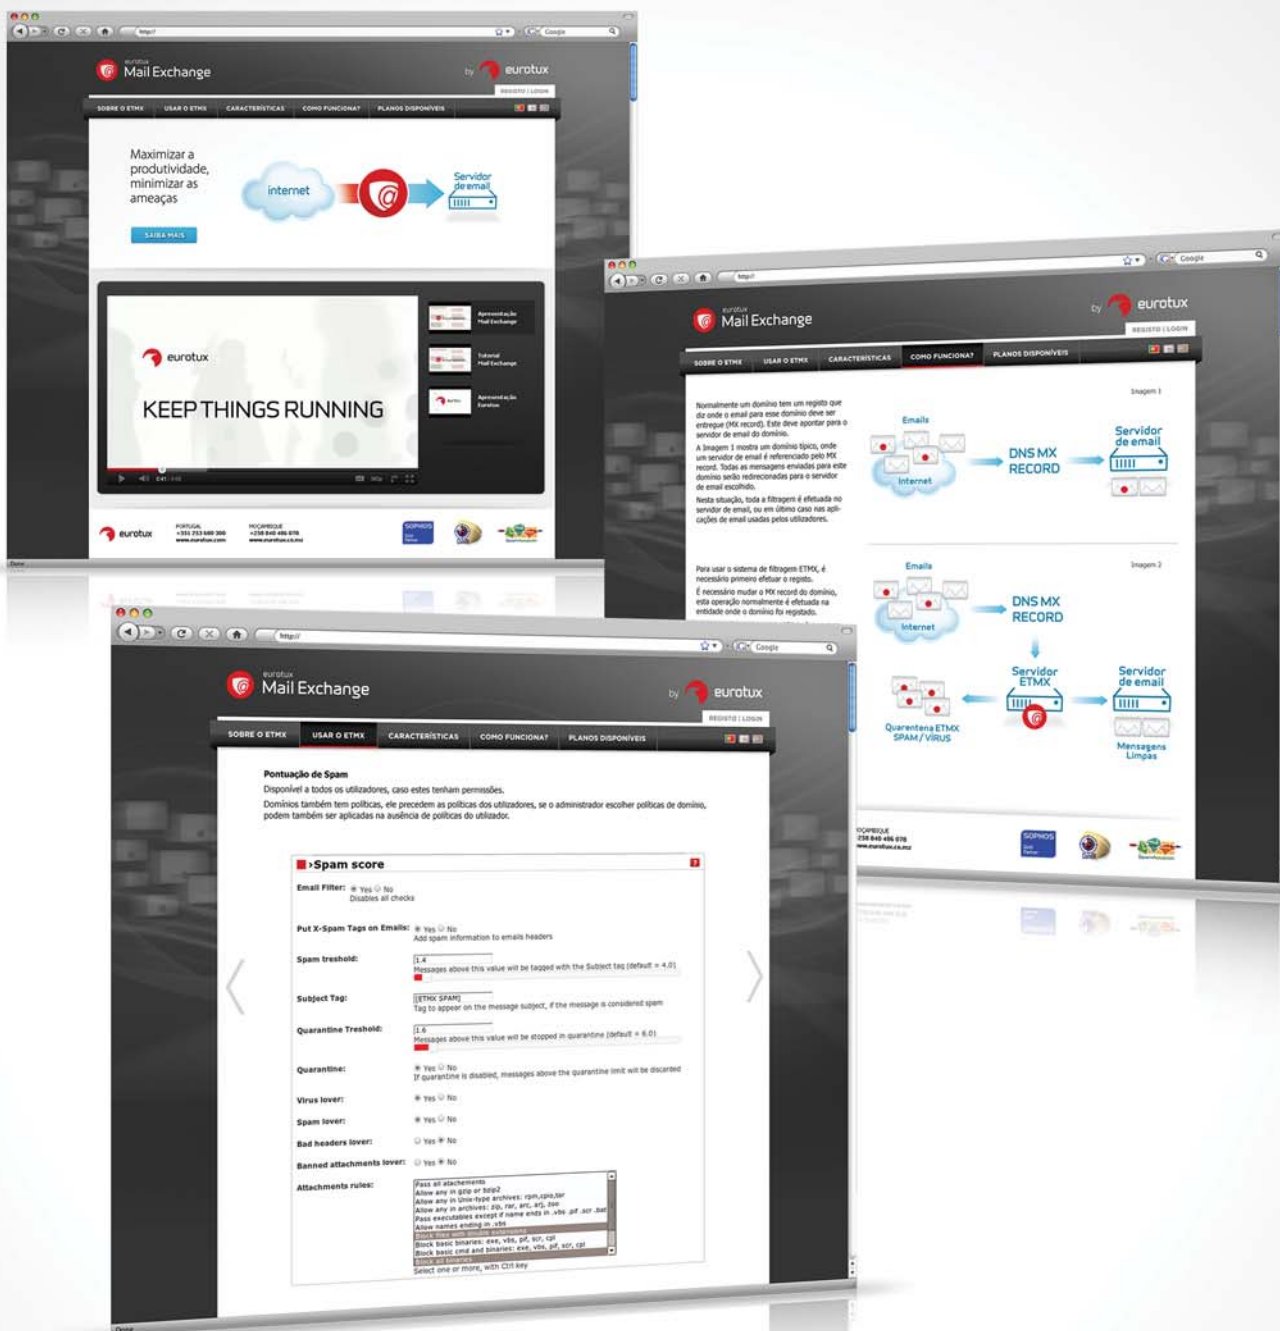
eurotux Mail Exchange

by eurotux

REGISTO | LOGIN

SOBRE O ETMX USAR O ETMX CARACTERÍSTICAS COMO FUNCIONA? PLANOS DISPONÍVEIS

Maximizar a produtividade, minimizar as ameaças

SAIBA MAIS

internet

Servidor de email

eurotux

KEEP THINGS RUNNING

Apresentação Mail Exchange

Tutorial Mail Exchange

Apresentação Eurotux

eurotux

PORTUGAL +351 253 680 300 www.eurotux.com

MOÇAMBIQUE +258 840 486 878 www.eurotux.co.mz

SOPHOS

eurotux Mail Exchange

by eurotux

REGISTO | LOGIN

SOBRE O ETMX USAR O ETMX CARACTERÍSTICAS COMO FUNCIONA? PLANOS DISPONÍVEIS

Normalmente um domínio tem um registo que diz onde o email para esse domínio deve ser entregue (MX record). Este deve apontar para o servidor de email do domínio.

A Imagem 1 mostra um domínio típico, onde um servidor de email é referenciado pelo MX record. Todas as mensagens enviadas para este domínio serão redireccionadas para o servidor de email escolhido.

Nesta situação, toda a filtragem é efetuada no servidor de email, ou em último caso nas aplicações de email usadas pelos utilizadores.

Imagem 1

Emails

Internet

DNS MX RECORD

Servidor de email

Para usar o sistema de filtragem ETMX, é necessário primeiro efetuar o registo.

É necessário mudar o MX record do domínio, esta operação normalmente é efetuada na entidade onde o domínio foi registado.

Imagem 2

Emails

Internet

DNS MX RECORD

Servidor ETMX

Servidor de email

Quarentena ETMX SPAM / VIRUS

Mensagens Limpas

MOÇAMBIQUE +258 840 486 878 www.eurotux.co.mz

SOPHOS

eurotux Mail Exchange

by eurotux

REGISTO | LOGIN

SOBRE O ETMX USAR O ETMX CARACTERÍSTICAS COMO FUNCIONA? PLANOS DISPONÍVEIS

Pontuação de Spam

Disponível a todos os utilizadores, caso estes tenham permissões.

Domínios também tem políticas, ele precedem as políticas dos utilizadores, se o administrador escolher políticas de domínio, podem também ser aplicadas na ausência de políticas do utilizador.

›Spam score

Email Filter: Yes No
Disables all checks

Put X-Spam Tags on Emails: Yes No
Add spam information to emails headers

Spam treshold: 1.4
Messages above this value will be tagged with the Subject tag (default = 4.0)

Subject Tag: [ETMX SPAM]
Tag to appear on the message subject, if the message is considered spam

Quarantine Treshold: 1.6
Messages above this value will be stopped in quarantine (default = 6.0)

Quarantine: Yes No
If quarantine is disabled, messages above the quarantine limit will be discarded

Virus lover: Yes No

Spam lover: Yes No

Bad headers lover: Yes No

Banned attachments lover: Yes No

Attachments rules:
Pass all attachements
Allow any in gzip or bzip2
Allow any in Unix-type archives: rpm,cpio,tar
Allow any in archives: zip, rar, arc, arj, zoo
Pass executables except if name ends in .vbs .pif .scr .bat
Allow names ending in .vbs
Block files with double extensions
Block basic binaries: exe, vbs, pif, scr, cpl
Block basic cmd and binaries: exe, vbs, pif, scr, cpl
Block all binaries
Select one or more, with Ctrl key